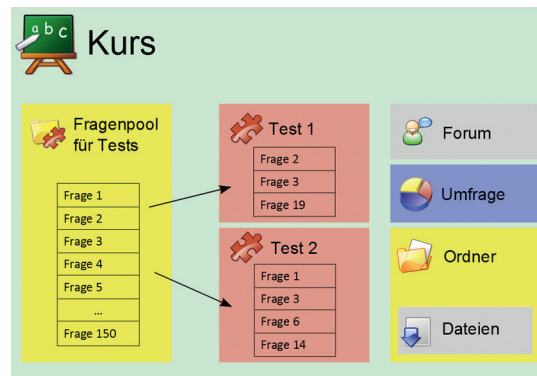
a b c

Kurs

Fragenpool für Tests

| Frage 1 |
|---|
| Frage 2 |
| Frage 3 |
| Frage 4 |
| Frage 5 |
| ... |
| Frage 150 |

Test 1

| Frage 2 |
|---|
| Frage 3 |
| Frage 19 |

Test 2

| Frage 1 |
|---|
| Frage 3 |
| Frage 6 |
| Frage 14 |

Forum

Umfrage

Ordner

Dateien